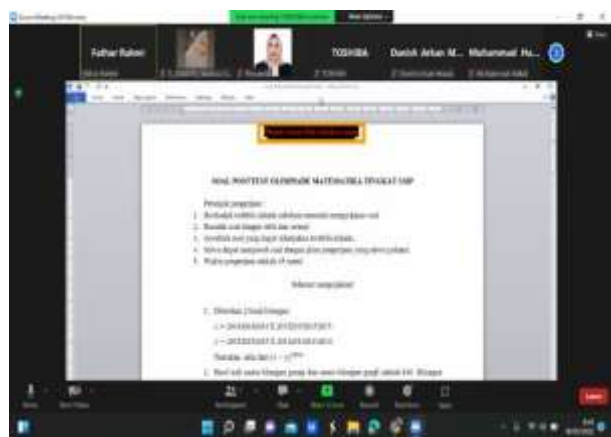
Fathar Rahmi

TOSHIBA

Dzakir Arkan M...

Muhammad Ha...

SOAL POSTTEST OLIMPIADE MATEMATIKA TINGKAT SMP

Petunjuk pengerjaan:

1. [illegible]
2. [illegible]
3. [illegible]
4. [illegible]
5. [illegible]

Selamat mengerjakan!

1. Diketahui 2 buah bilangan:

$x = 2013201320132013201320132013$

$y = 2013201320132013201320132013$

Tentukan nilai dari $(x-y)^{2013}$

2. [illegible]

Leave